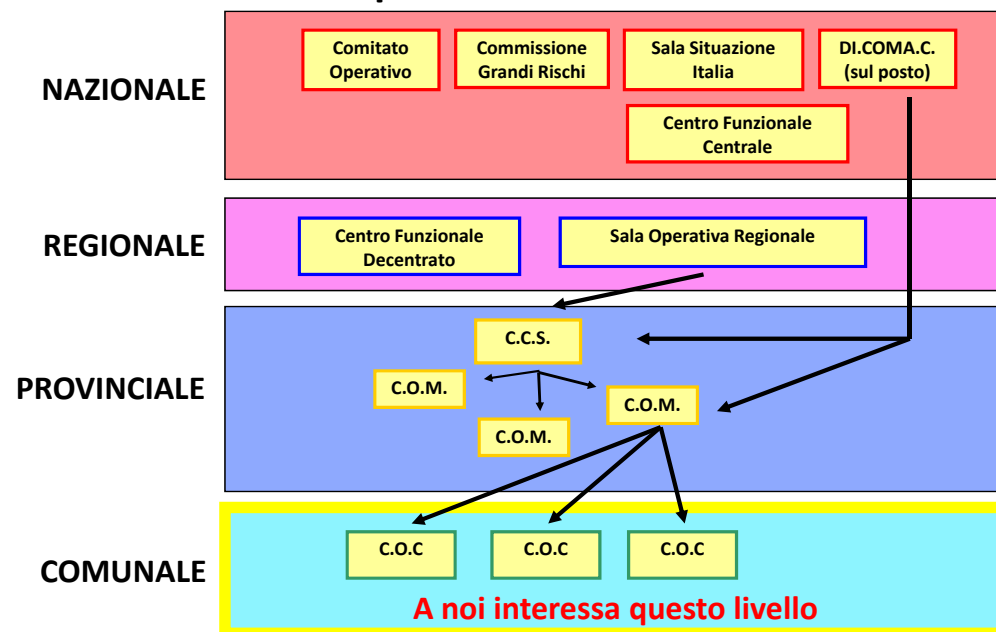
NAZIONALE

Comitato Operativo

Commissione Grandi Rischi

Sala Situazione Italia

DI.COMA.C. (sul posto)

Centro Funzionale Centrale

REGIONALE

Centro Funzionale Decentrato

Sala Operativa Regionale

PROVINCIALE

C.C.S.

C.O.M.

C.O.M.

C.O.M.

COMUNALE

C.O.C

C.O.C

C.O.C

A noi interessa questo livello